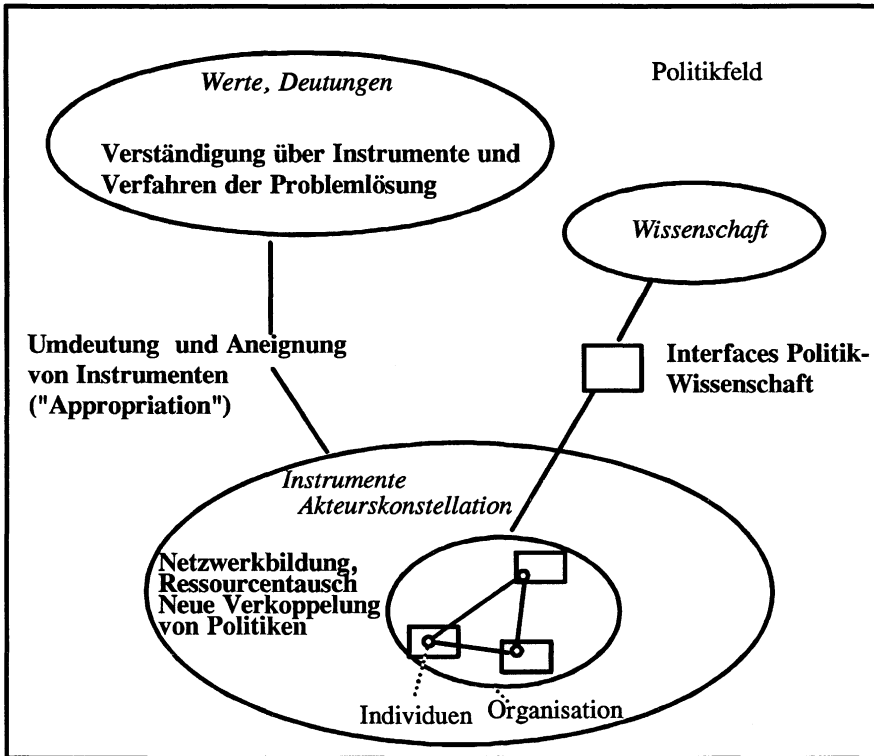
Werte, Deutungen

Verständigung über Instrumente und Verfahren der Problemlösung

Politikfeld

Wissenschaft

Umdeutung und Aneignung von Instrumenten ("Appropriation")

Interfaces Politik-Wissenschaft

Instrumente
Akteurskonstellation

Netzwerkbildung, Ressourcentausch Neue Verkoppelung von Politiken

Individuen

Organisation